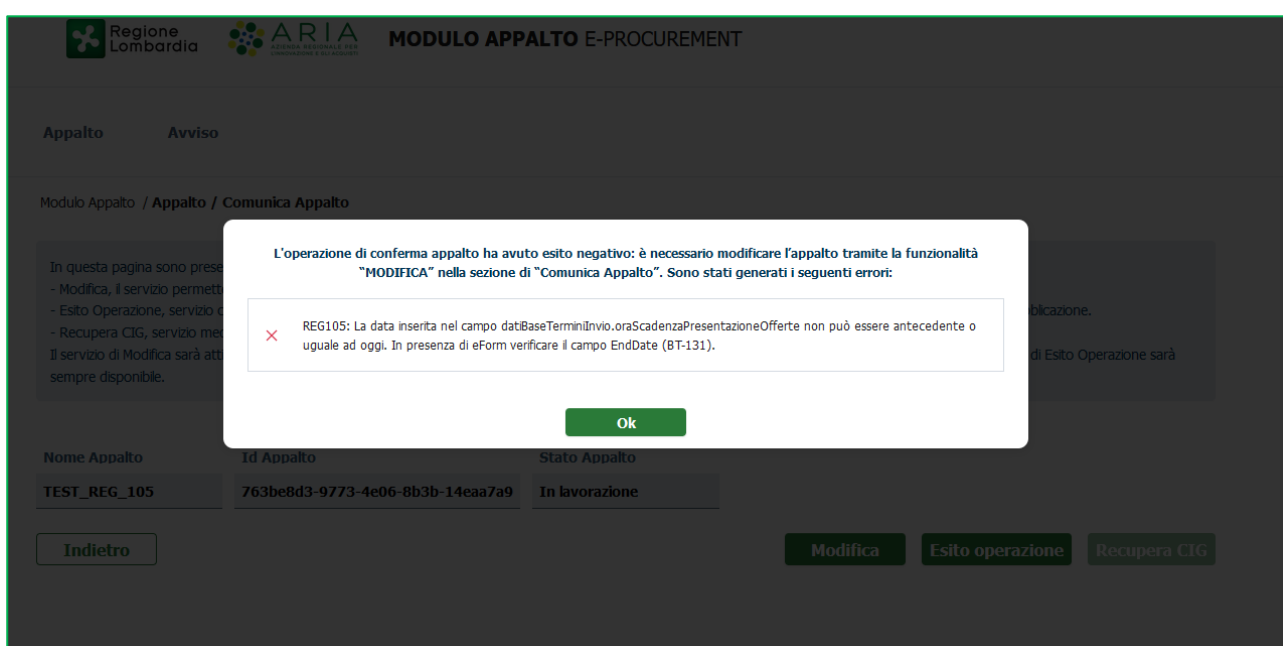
Regione Lombardia

ARIA AZIENDA REGIONALE PER L'INNOVAZIONE E GLI ACQUISTI

MODULO APPALTO E-PROCUREMENT

Appalto Avviso

Modulo Appalto / Appalto / Comunica Appalto

In questa pagina sono prese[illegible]
- Modifica, il servizio permett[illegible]
- Esito Operazione, servizio c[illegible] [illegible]blicazione.
- Recupera CIG, servizio me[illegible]
Il servizio di Modifica sarà atti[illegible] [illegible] di Esito Operazione sarà sempre disponibile.

L'operazione di conferma appalto ha avuto esito negativo: è necessario modificare l'appalto tramite la funzionalità "MODIFICA" nella sezione di "Comunica Appalto". Sono stati generati i seguenti errori:

× REG105: La data inserita nel campo datiBaseTerminiInvio.oraScadenzaPresentazioneOfferte non può essere antecedente o uguale ad oggi. In presenza di eForm verificare il campo EndDate (BT-131).

Ok

| Nome Appalto | Id Appalto | Stato Appalto |
|---|---|---|
| TEST_REG_105 | 763be8d3-9773-4e06-8b3b-14eaa7a9 | In lavorazione |

Indietro

Modifica Esito operazione Recupera CIG